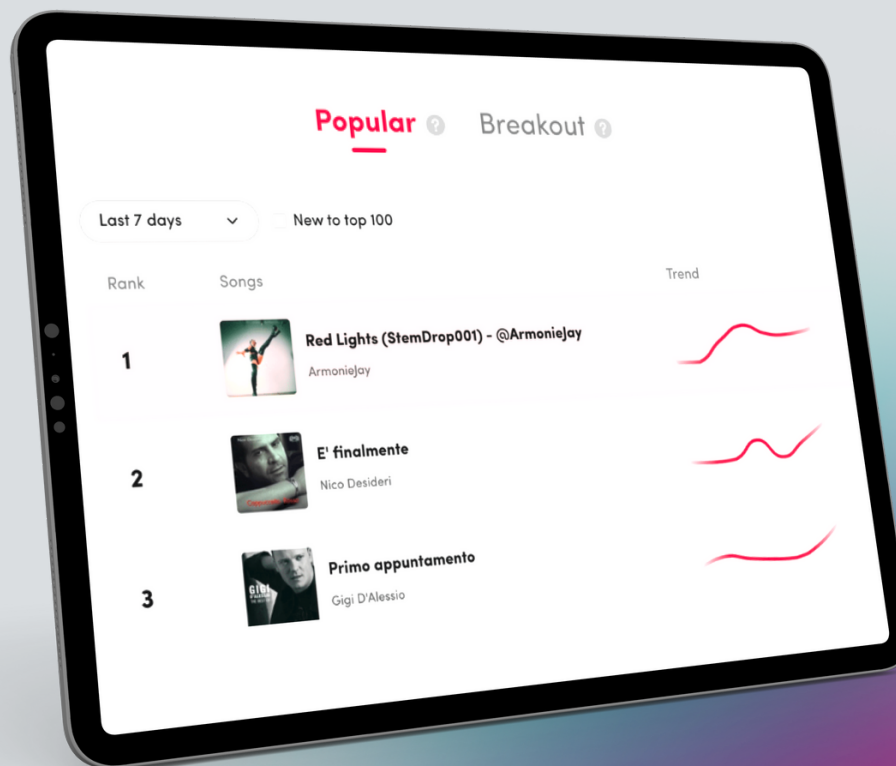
Popular ? Breakout ?

Last 7 days

New to top 100

| Rank | Songs | Trend |
|---|---|---|
| 1 | Red Lights (StemDrop001) - @ArmonieJay<br>ArmonieJay | |
| 2 | E' finalmente<br>Nico Desideri | |
| 3 | Primo appuntamento<br>Gigi D'Alessio | |